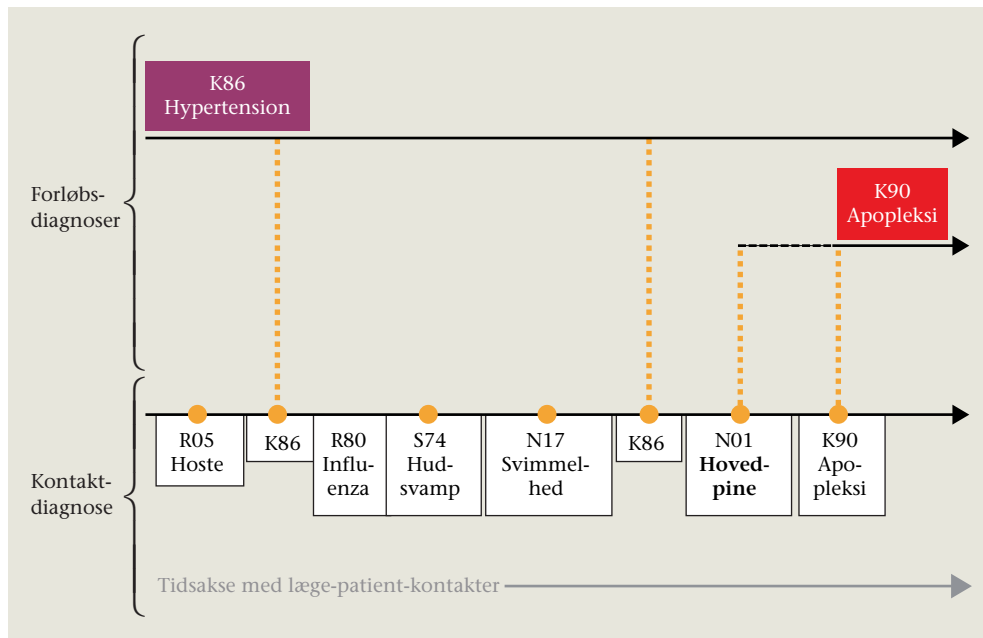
K86
Hypertension

Forløbsdiagnoser

K90
Apopleksi

R05
Hoste

K86

R80
Influenza

S74
Hudsvamp

N17
Svimmelhed

K86

N01
**Hovedpine**

K90
Apopleksi

Kontaktdiagnose

Tidsakse med læge-patient-kontakter